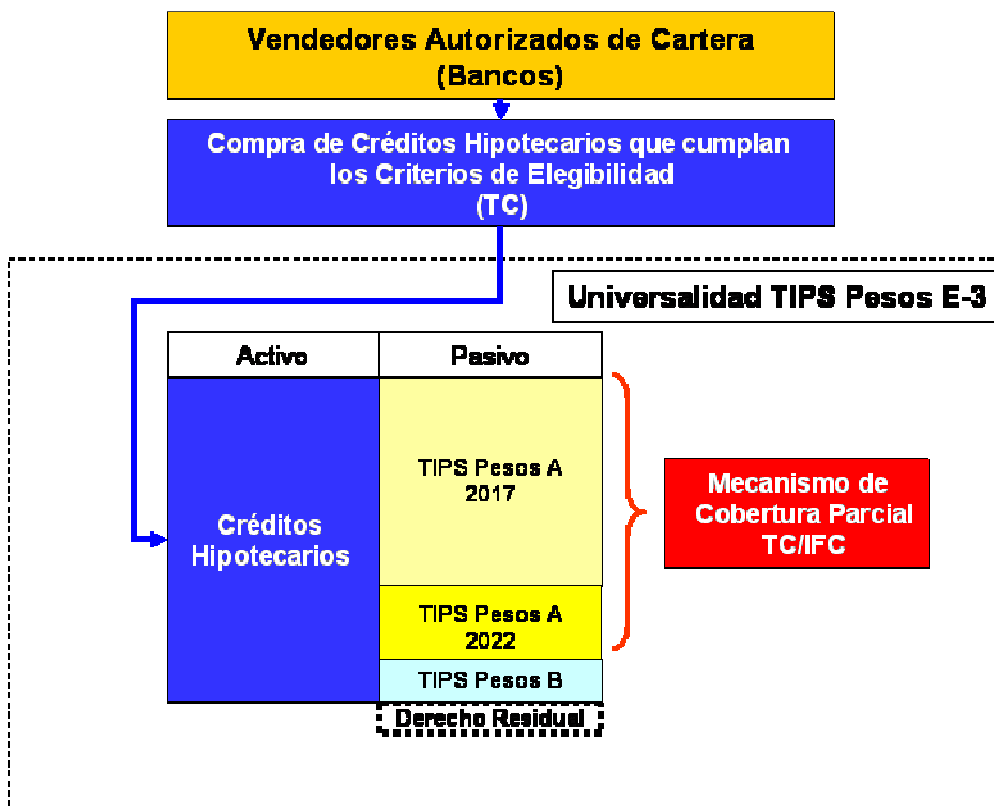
Vendedores Autorizados de Cartera
(Bancos)

Compra de Créditos Hipotecarios que cumplan los Criterios de Elegibilidad
(TC)

Universalidad TIPS Pesos E-3

| Activo | Pasivo |
|---|---|
| Créditos Hipotecarios | TIPS Pesos A 2017 |
| | TIPS Pesos A 2022 |
| | TIPS Pesos B |

Derecho Residual

Mecanismo de Cobertura Parcial TC/IFC